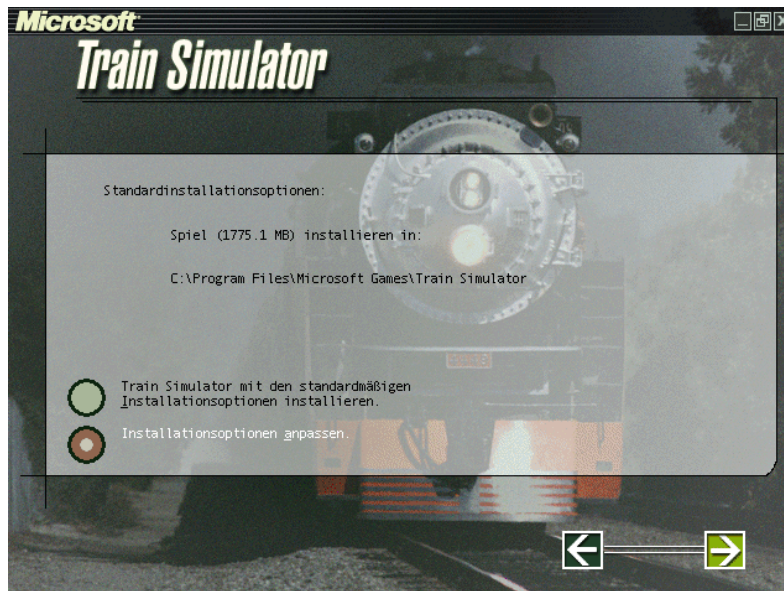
Microsoft
Train Simulator

Standardinstallationsoptionen:

Spiel (1775.1 MB) installieren in:

C:\Program Files\Microsoft Games\Train Simulator

Train Simulator mit den standardmäßigen Installationsoptionen installieren.

Installationsoptionen anpassen.